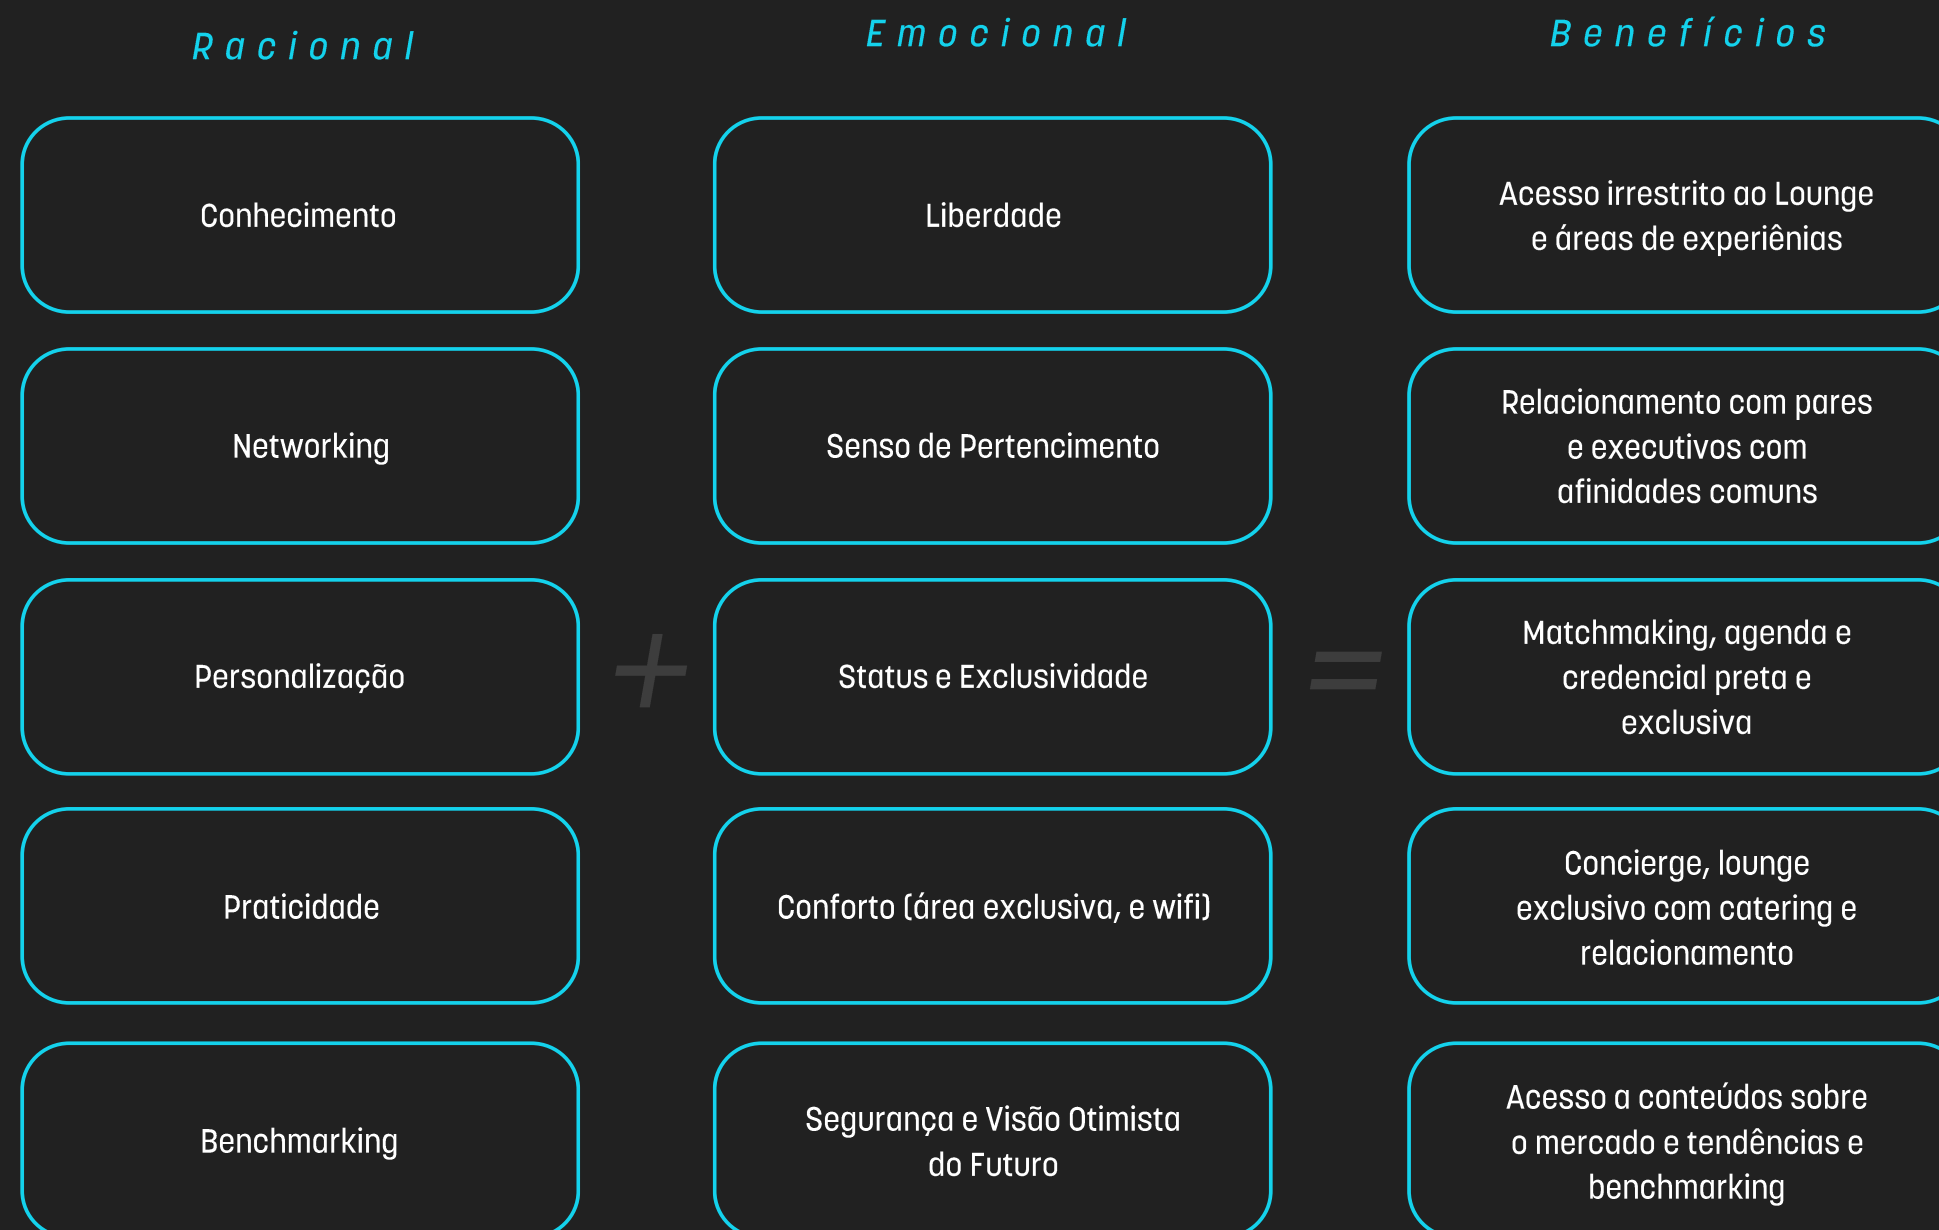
Racional

Emocional

Benefícios

Conhecimento

Liberdade

Acesso irrestrito ao Lounge e áreas de experiênias

Networking

Senso de Pertencimento

Relacionamento com pares e executivos com afinidades comuns

Personalização

+

Status e Exclusividade

=

Matchmaking, agenda e credencial preta e exclusiva

Praticidade

Conforto (área exclusiva, e wifi)

Concierge, lounge exclusivo com catering e relacionamento

Benchmarking

Segurança e Visão Otimista do Futuro

Acesso a conteúdos sobre o mercado e tendências e benchmarking